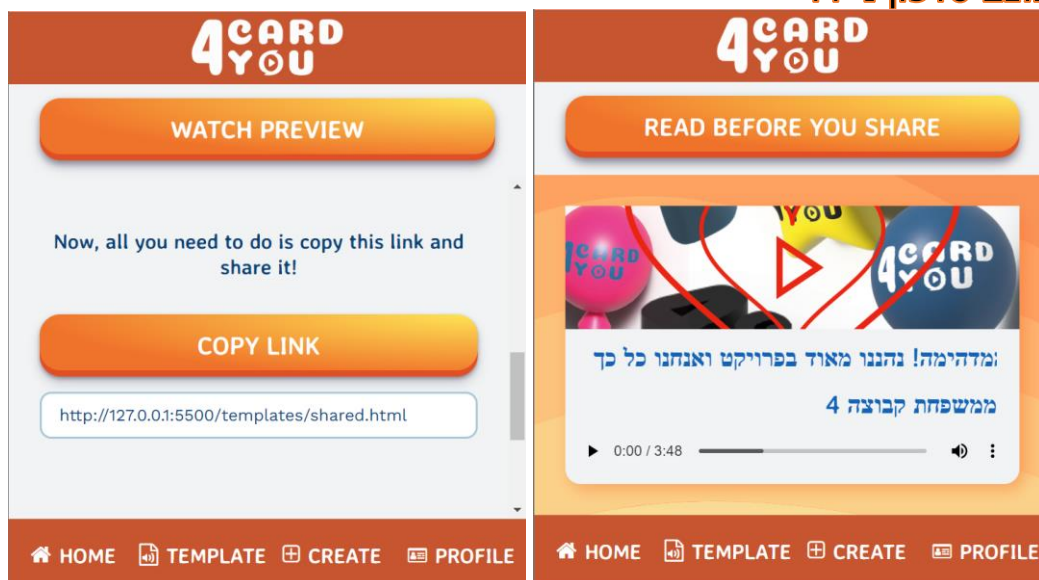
4 CARD YOU

WATCH PREVIEW

Now, all you need to do is copy this link and share it!

COPY LINK

http://127.0.0.1:5500/templates/shared.html

HOME TEMPLATE CREATE PROFILE

4 CARD YOU

READ BEFORE YOU SHARE

CARD YOU

YOU

4 CARD YOU

מדהימה! נהננו מאוד בפרויקט ואנחנו כל כך

ממשפחת קבוצה 4

0:00 / 3:48

HOME TEMPLATE CREATE PROFILE